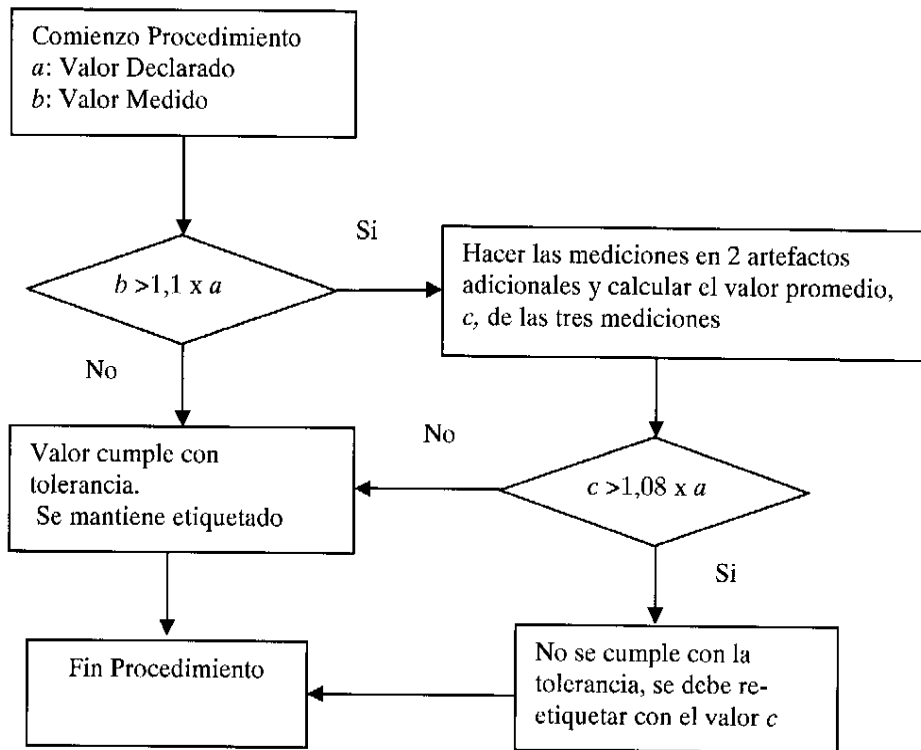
Comienzo Procedimiento
$a$: Valor Declarado
$b$: Valor Medido

$b > 1,1 \times a$

Si

Hacer las mediciones en 2 artefactos adicionales y calcular el valor promedio, $c$, de las tres mediciones

No

Valor cumple con tolerancia.
Se mantiene etiquetado

No

$c > 1,08 \times a$

Si

Fin Procedimiento

No se cumple con la tolerancia, se debe re-etiquetar con el valor $c$